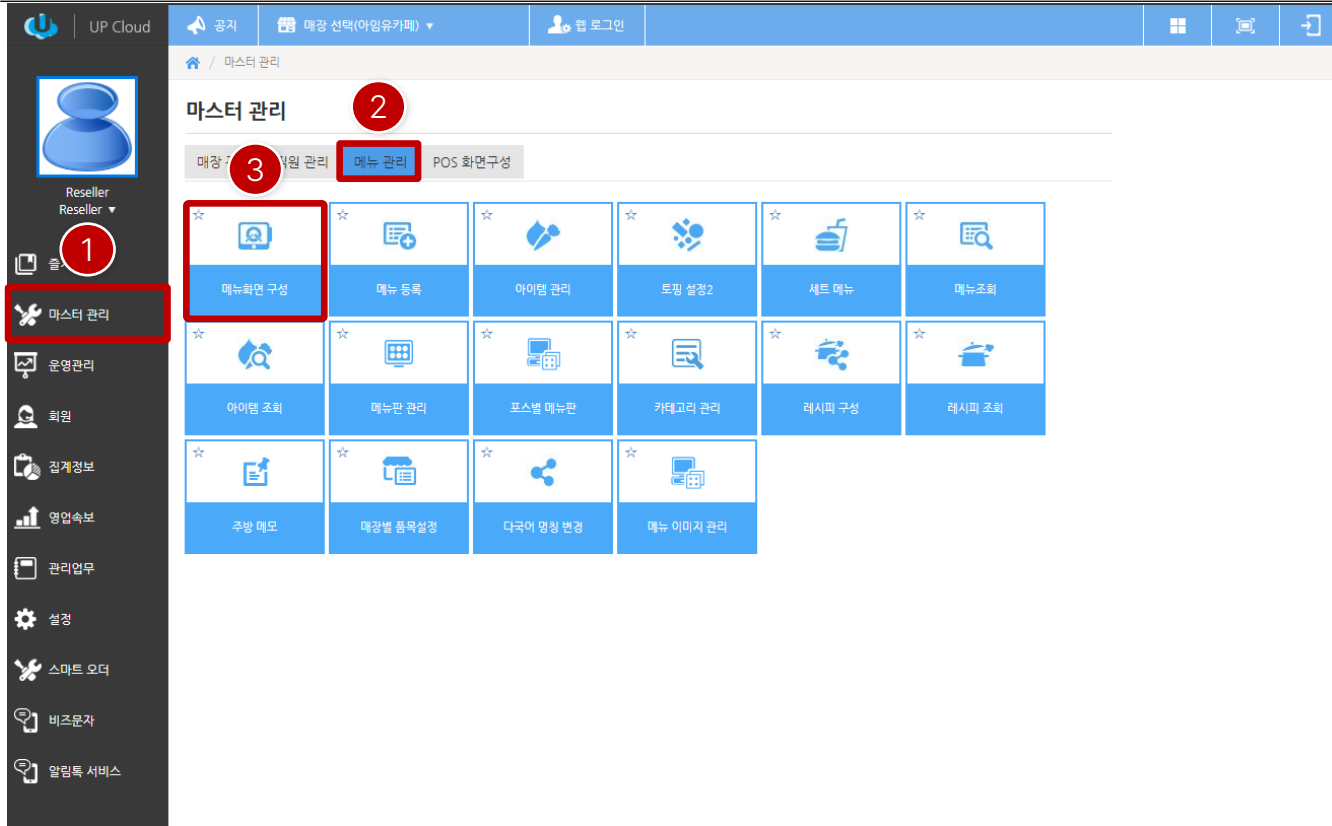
UP Cloud

공지
매장 선택(아임유카페) ▾
웹 로그인

마스터 관리

Reseller
Reseller ▾

1
즐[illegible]
마스터 관리
운영관리
회원
집계정보
영업속보
관리업무
설정
스마트 오더
비즈문자
알림톡 서비스

마스터 관리

2

매장 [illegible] 원 관리
메뉴 관리
POS 화면구성

3

| ☆ 메뉴화면 구성 | ☆ 메뉴 등록 | ☆ 아이템 관리 | ☆ 토핑 설정2 | ☆ 세트 메뉴 | ☆ 메뉴조회 |
|---|---|---|---|---|---|
| ☆ 아이템 조회 | ☆ 메뉴판 관리 | ☆ 포스별 메뉴판 | ☆ 카테고리 관리 | ☆ 레시피 구성 | ☆ 레시피 조회 |
| ☆ 주방 메모 | ☆ 매장별 품목설정 | ☆ 다국어 명칭 변경 | ☆ 메뉴 이미지 관리 | | |